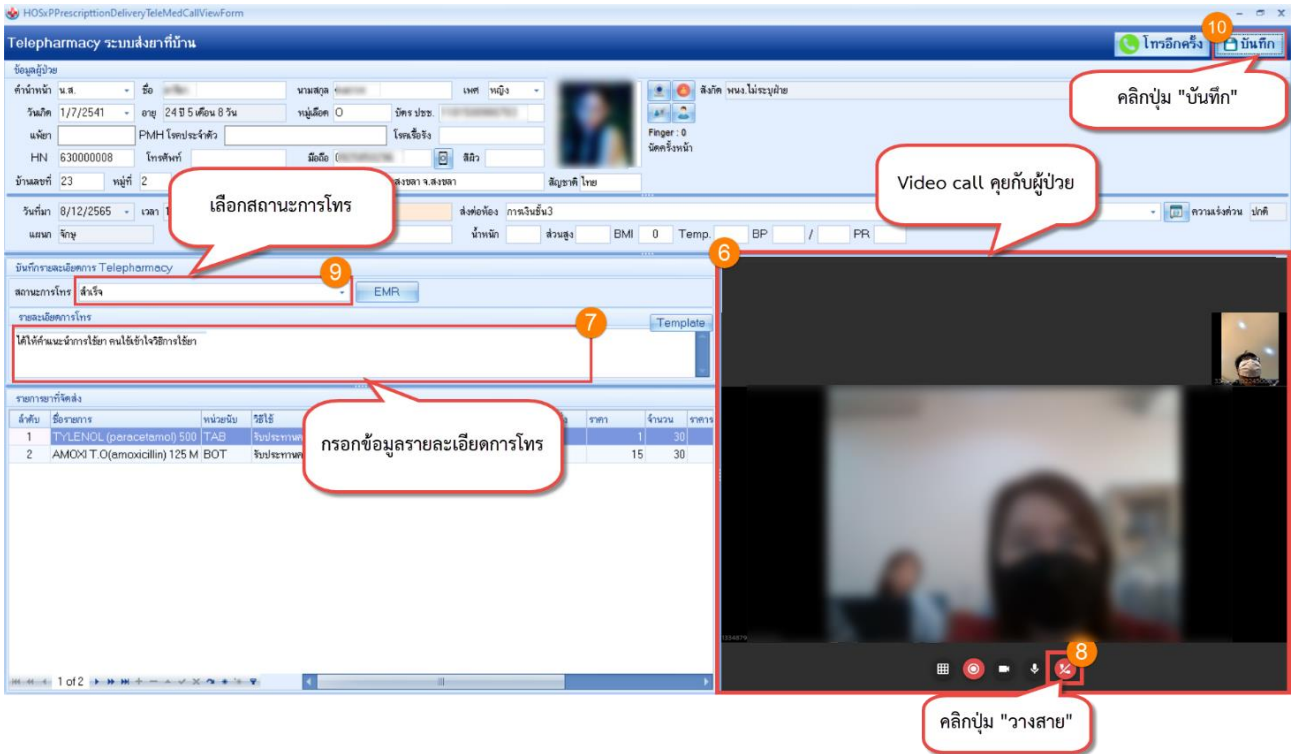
HOSxPPrescripttionDeliveryTeleMedCallViewForm

Telepharmacy ระบบส่งยาที่บ้าน

โทรอีกครั้ง

บันทึก

10

คลิกปุ่ม "บันทึก"

ข้อมูลผู้ป่วย

คำนำหน้า น.ส.

ชื่อ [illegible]

นามสกุล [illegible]

เพศ หญิง

สังกัด พนง.ไม่ระบุฝ่าย

วันเกิด 1/7/2541

อายุ 24 ปี 5 เดือน 8 วัน

หมู่เลือด O

บัตร ปชช. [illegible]

แพ้ยา

PMH โรคประจำตัว

โรคเรื้อรัง

Finger : 0

นัดครั้งหน้า

HN 630000008

โทรศัพท์

มือถือ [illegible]

สีผิว

บ้านเลขที่ 23

หมู่ที่ 2

สงขลา จ.สงขลา

สัญชาติ ไทย

เลือกสถานะการโทร

Video call คุยกับผู้ป่วย

วันที่มา 8/12/2565

เวลา

ส่งต่อห้อง การเงินชั้น3

ความเร่งด่วน ปกติ

แผนก จักษุ

น้ำหนัก

ส่วนสูง

BMI 0

Temp.

BP /

PR

6

บันทึกรายละเอียดการ Telepharmacy

9

สถานะการโทร สำเร็จ

EMR

รายละเอียดการโทร

7

Template

ได้ให้คำแนะนำการใช้ยา คนไข้เข้าใจวิธีการใช้ยา

รายการยาที่จัดส่ง

ลำดับ | ชื่อรายการ | หน่วยนับ | วิธีใช้ | ราคา | จำนวน | ราคารวม

1 | TYLENOL (paracetamol) 500 | TAB | รับประทาน | 1 | 30

2 | AMOXI T.O(amoxicillin) 125 M | BOT | รับประทาน | 15 | 30

กรอกข้อมูลรายละเอียดการโทร

1 of 2

8

คลิกปุ่ม "วางสาย"